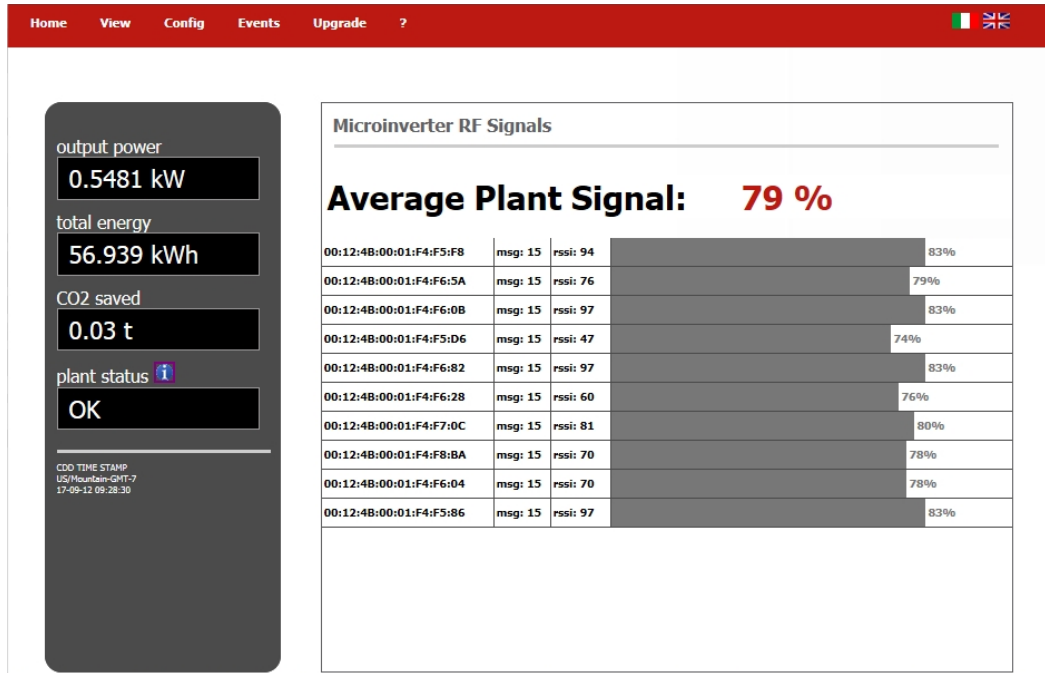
Home View Config Events Upgrade ?

output power
0.5481 kW
total energy
56.939 kWh
CO2 saved
0.03 t
plant status
OK

CDD TIME STAMP
US/Mountain-GMT-7
17-09-12 09:28:30

Microinverter RF Signals

Average Plant Signal: 79 %

| | | | |
|---|---|---|---|
| 00:12:4B:00:01:F4:F5:F8 | msg: 15 | rssi: 94 | 83% |
| 00:12:4B:00:01:F4:F6:5A | msg: 15 | rssi: 76 | 79% |
| 00:12:4B:00:01:F4:F6:0B | msg: 15 | rssi: 97 | 83% |
| 00:12:4B:00:01:F4:F5:D6 | msg: 15 | rssi: 47 | 74% |
| 00:12:4B:00:01:F4:F6:82 | msg: 15 | rssi: 97 | 83% |
| 00:12:4B:00:01:F4:F6:28 | msg: 15 | rssi: 60 | 76% |
| 00:12:4B:00:01:F4:F7:0C | msg: 15 | rssi: 81 | 80% |
| 00:12:4B:00:01:F4:F8:BA | msg: 15 | rssi: 70 | 78% |
| 00:12:4B:00:01:F4:F6:04 | msg: 15 | rssi: 70 | 78% |
| 00:12:4B:00:01:F4:F5:86 | msg: 15 | rssi: 97 | 83% |